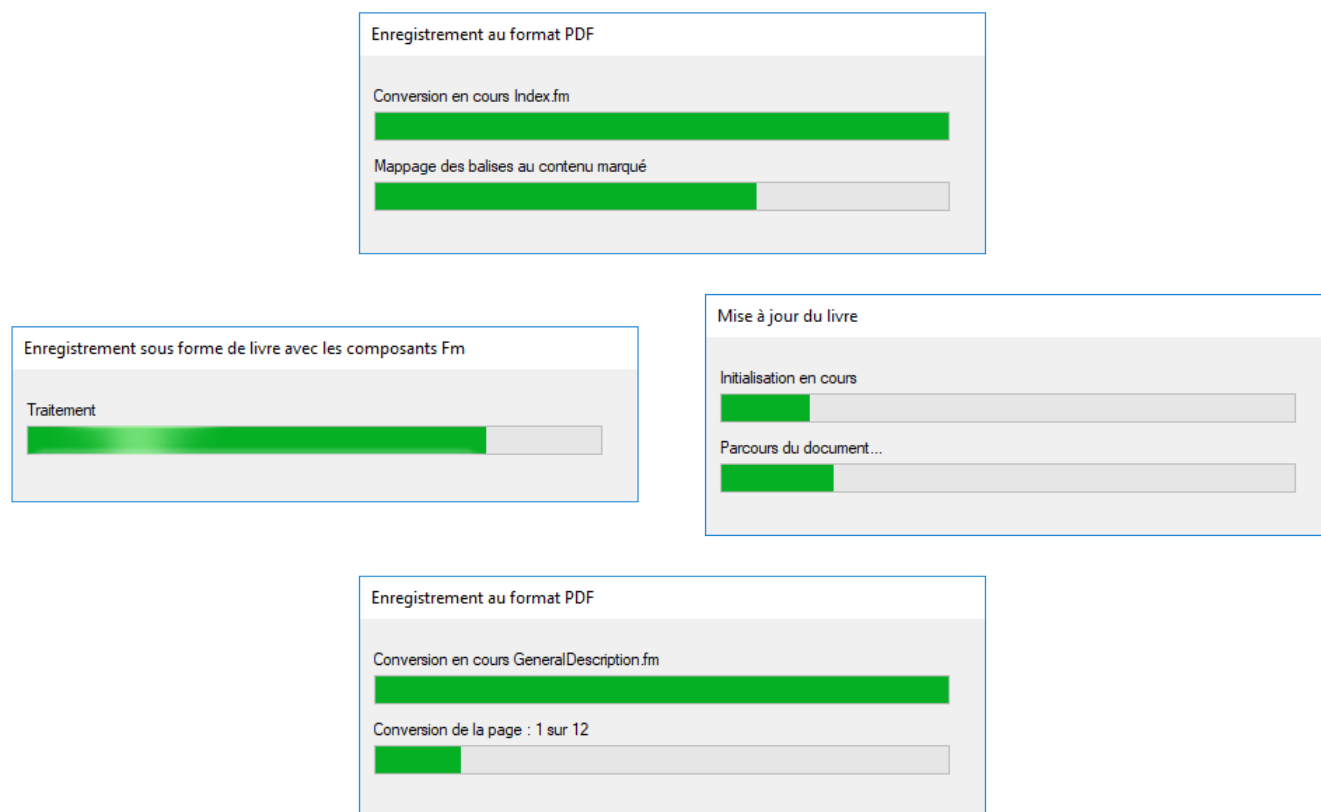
Enregistrement au format PDF

Conversion en cours Index.fm

Mappage des balises au contenu marqué

Enregistrement sous forme de livre avec les composants Fm

Traitement

Mise à jour du livre

Initialisation en cours

Parcours du document...

Enregistrement au format PDF

Conversion en cours GeneralDescription.fm

Conversion de la page : 1 sur 12